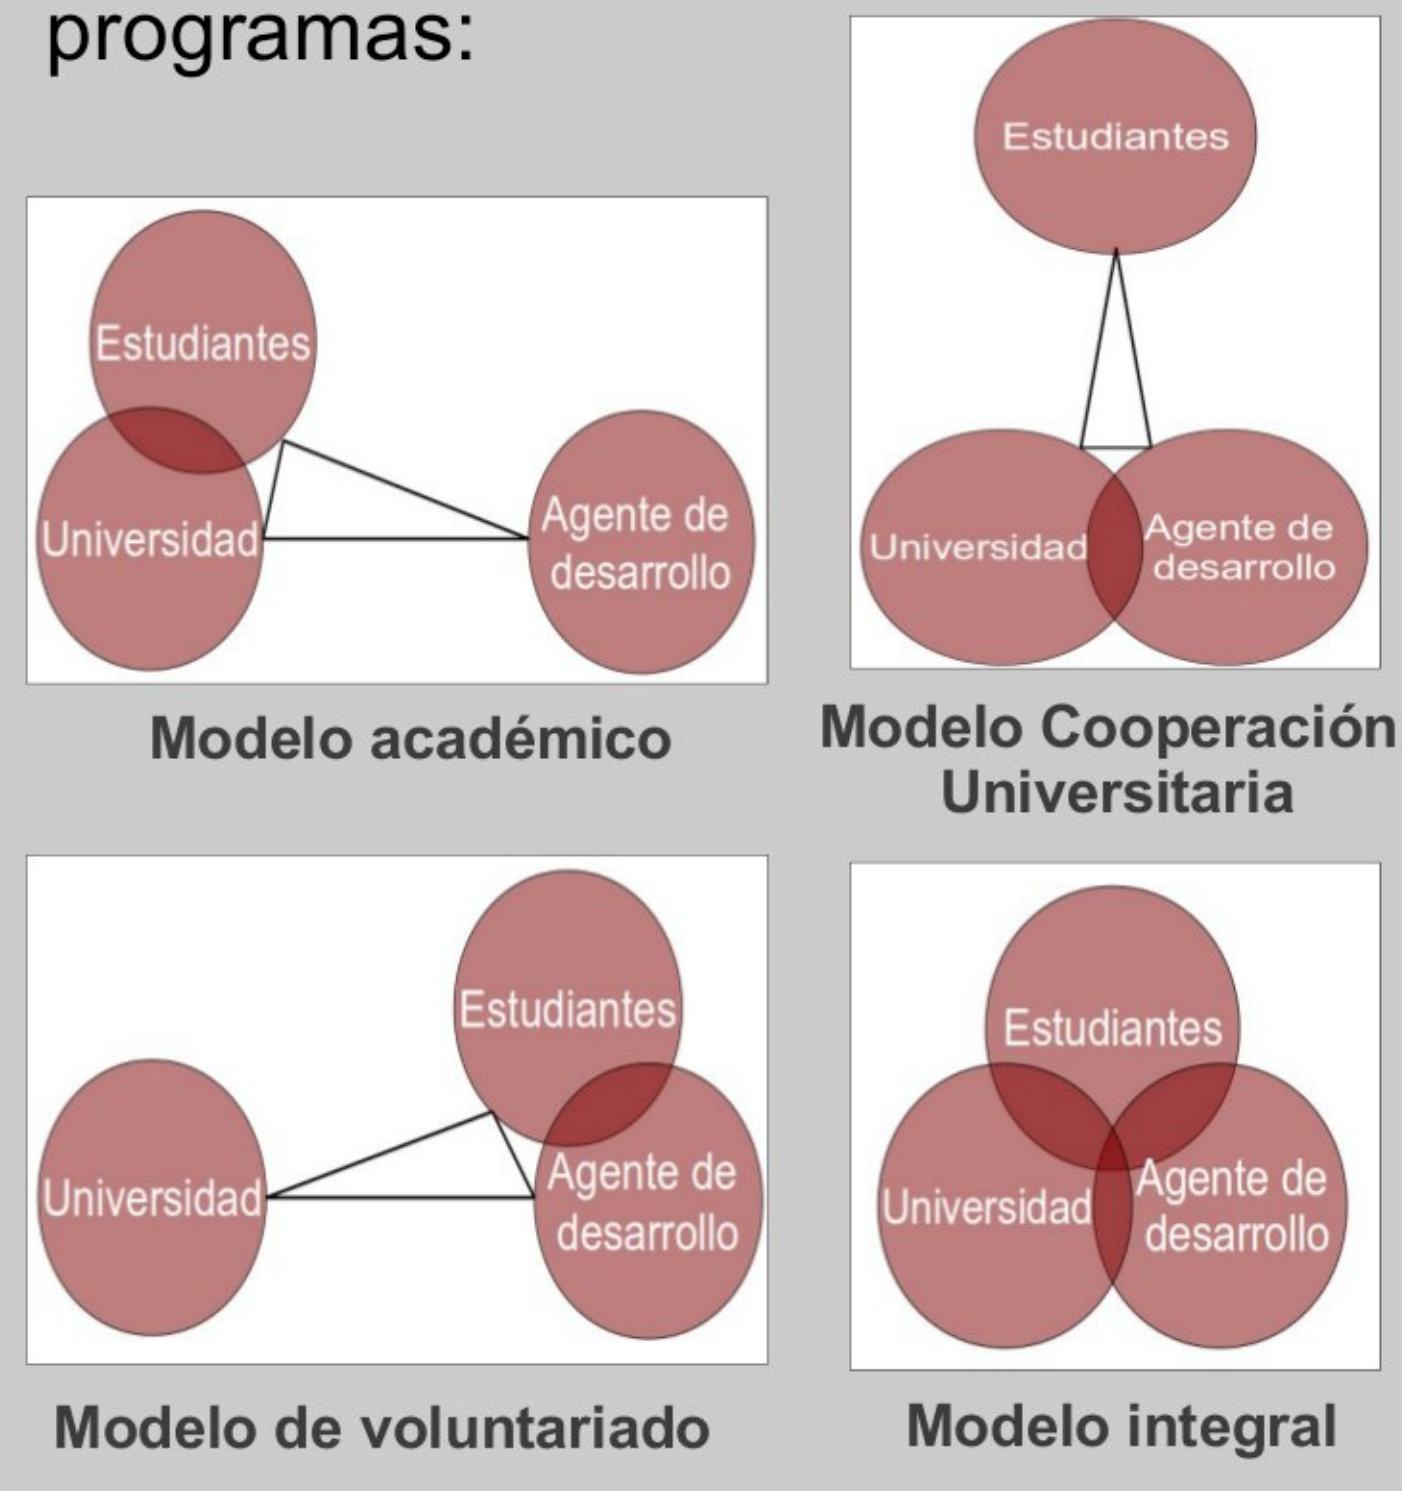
programas:

Estudiantes
Universidad
Agente de desarrollo

Modelo académico

Estudiantes
Universidad
Agente de desarrollo

Modelo Cooperación Universitaria

Estudiantes
Universidad
Agente de desarrollo

Modelo de voluntariado

Estudiantes
Universidad
Agente de desarrollo

Modelo integral